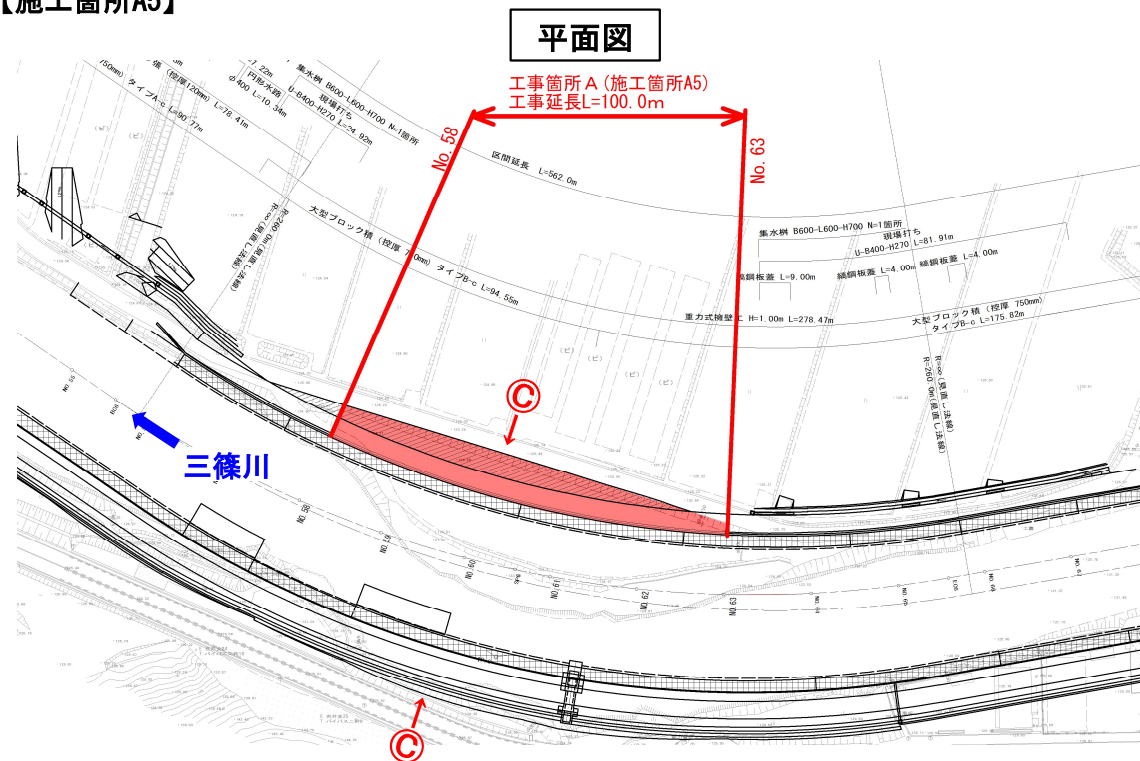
【施工箇所A5】

平面図

工事箇所Ａ（施工箇所A5）
工事延長L=100.0m

No.58

No.63

区間延長 L=562.0m

集水桝 B600-L600-H700 N=1箇所
現場打ち
U-B400-H270 L=81.91m

縞鋼板蓋 L=9.00m
縞鋼板蓋 L=4.00m
縞鋼板蓋 L=4.00m

重力式擁壁 H=1.00m L=278.47m

大型ブロック積（控厚 750mm）
タイプB-c L=175.82m

大型ブロック積（控厚 750mm）タイプB-c L=94.55m

集水桝 B600-L600-H700 N=1箇所
現場打ち
U-B400-H270 L=24.92m
円形水路 φ400 L=10.34m

タイプA-c L=90.77m
L=78.41m

R=∞（鉛直L法線）
R=260.0m（鉛直L法線）

ⓒ

三篠川

ⓒ